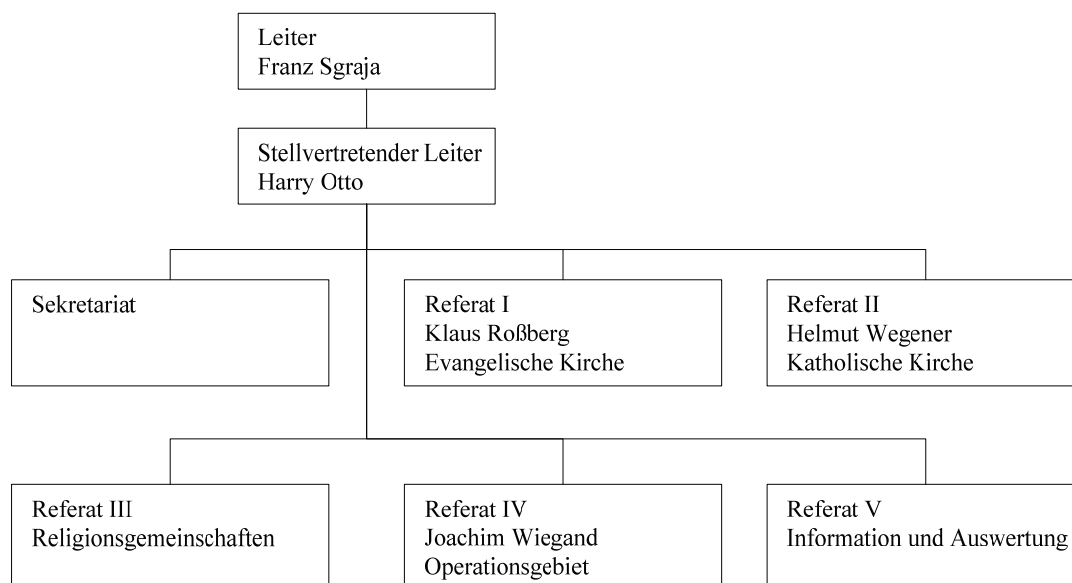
Leiter
Franz Sgraja

Stellvertretender Leiter
Harry Otto

Sekretariat

Referat I
Klaus Roßberg
Evangelische Kirche

Referat II
Helmut Wegener
Katholische Kirche

Referat III
Religionsgemeinschaften

Referat IV
Joachim Wiegand
Operationsgebiet

Referat V
Information und Auswertung